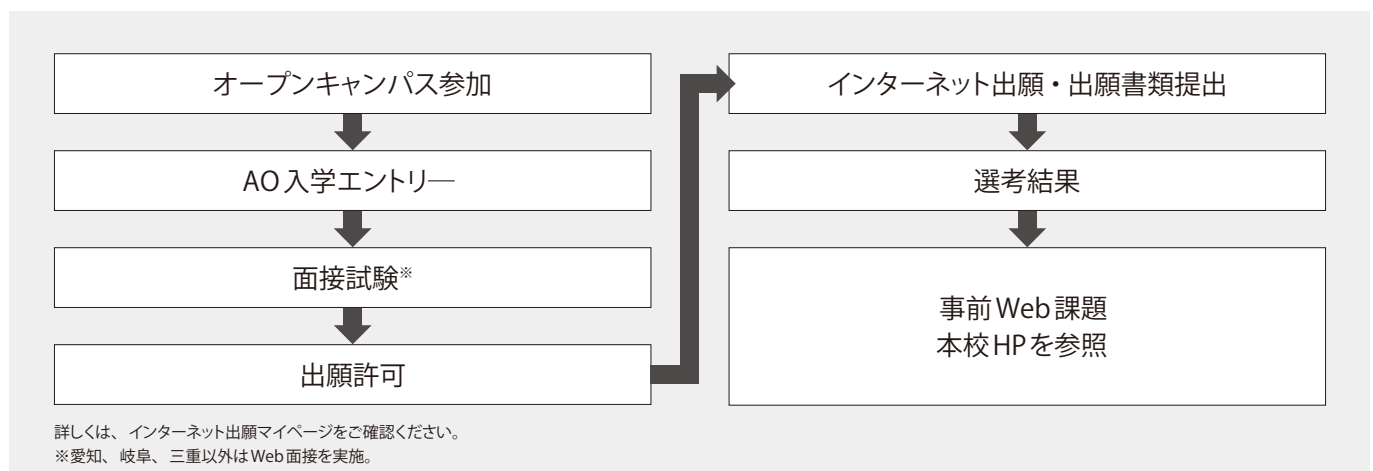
オープンキャンパス参加

AO入学エントリー

面接試験※

出願許可

インターネット出願・出願書類提出

選考結果

事前Web課題
本校HPを参照

詳しくは、インターネット出願マイページをご確認ください。
※愛知、岐阜、三重以外はWeb面接を実施。